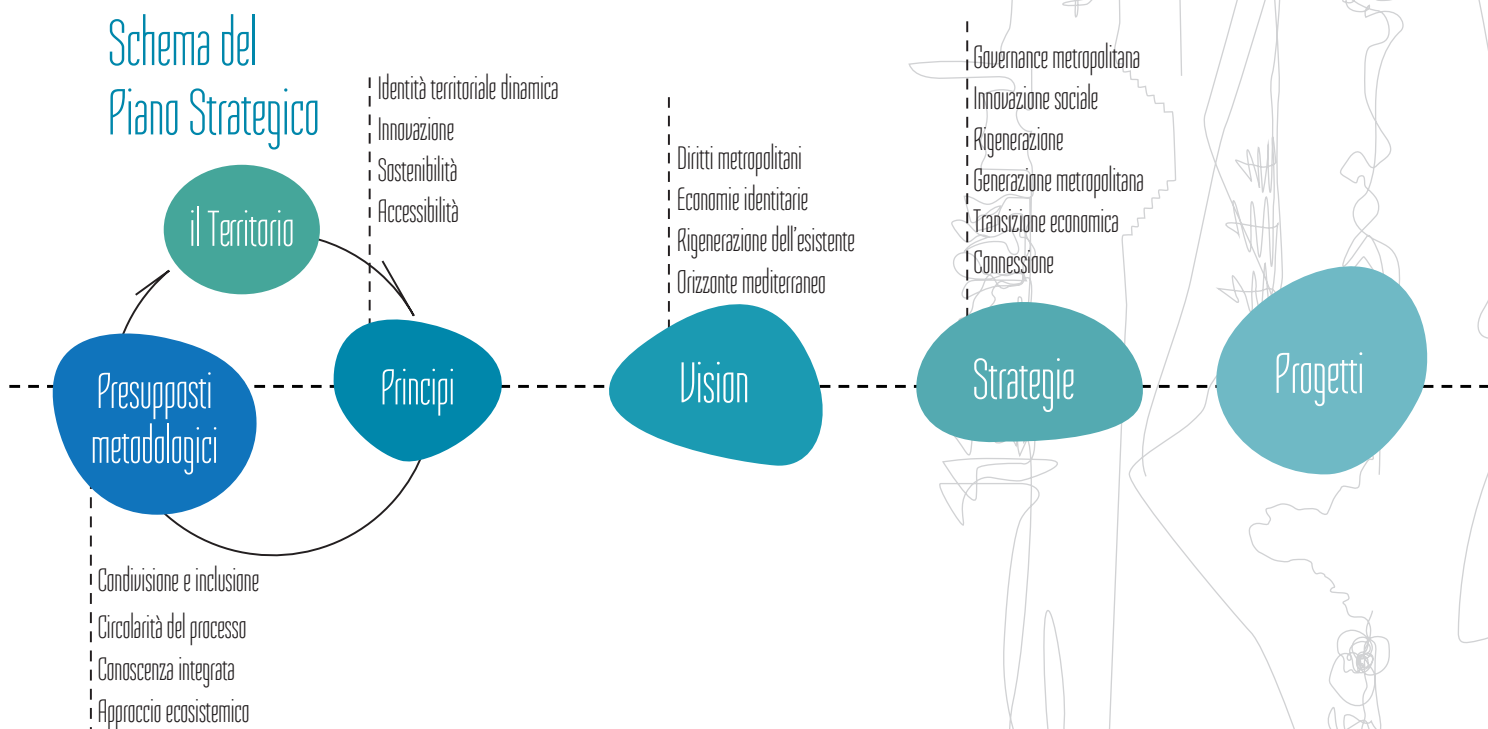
Schema del Piano Strategico

il Territorio

Identità territoriale dinamica
Innovazione
Sostenibilità
Accessibilità

Diritti metropolitani
Economie identitarie
Rigenerazione dell'esistente
Orizzonte mediterraneo

Governance metropolitana
Innovazione sociale
Rigenerazione
Generazione metropolitana
Transizione economica
Connessione

Presupposti metodologici

Principi

Vision

Strategie

Progetti

Condivisione e inclusione
Circolarità del processo
Conoscenza integrata
Approccio ecosistemico